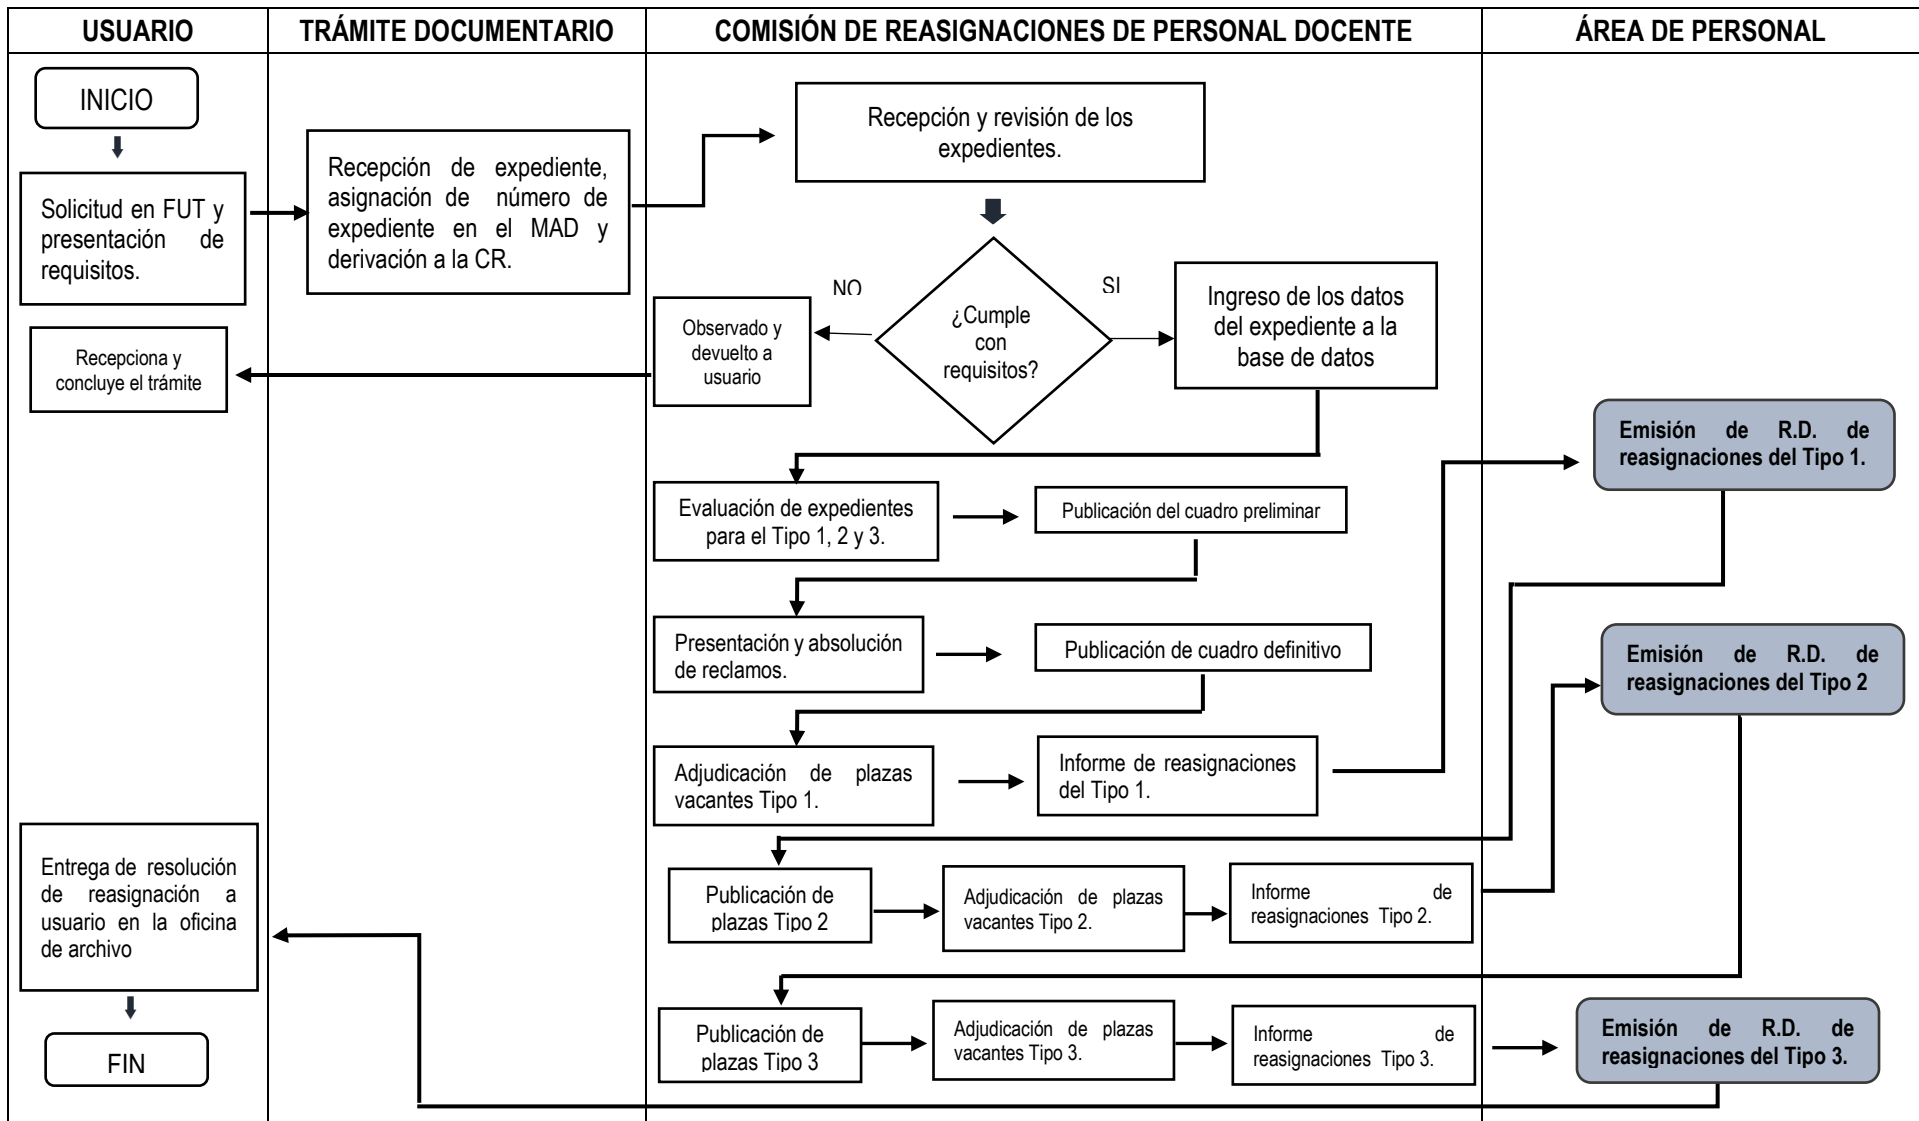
| USUARIO | TRÁMITE DOCUMENTARIO | COMISIÓN DE REASIGNACIONES DE PERSONAL DOCENTE | ÁREA DE PERSONAL |
|---|---|---|---|

INICIO

Solicitud en FUT y presentación de requisitos.

Recepción de expediente, asignación de número de expediente en el MAD y derivación a la CR.

Recepción y revisión de los expedientes.

¿Cumple con requisitos?

NO

SI

Observado y devuelto a usuario

Recepciona y concluye el trámite

Ingreso de los datos del expediente a la base de datos

Evaluación de expedientes para el Tipo 1, 2 y 3.

Publicación del cuadro preliminar

Emisión de R.D. de reasignaciones del Tipo 1.

Presentación y absolución de reclamos.

Publicación de cuadro definitivo

Emisión de R.D. de reasignaciones del Tipo 2

Adjudicación de plazas vacantes Tipo 1.

Informe de reasignaciones del Tipo 1.

Entrega de resolución de reasignación a usuario en la oficina de archivo

Publicación de plazas Tipo 2

Adjudicación de plazas vacantes Tipo 2.

Informe de reasignaciones Tipo 2.

Publicación de plazas Tipo 3

Adjudicación de plazas vacantes Tipo 3.

Informe de reasignaciones Tipo 3.

Emisión de R.D. de reasignaciones del Tipo 3.

FIN